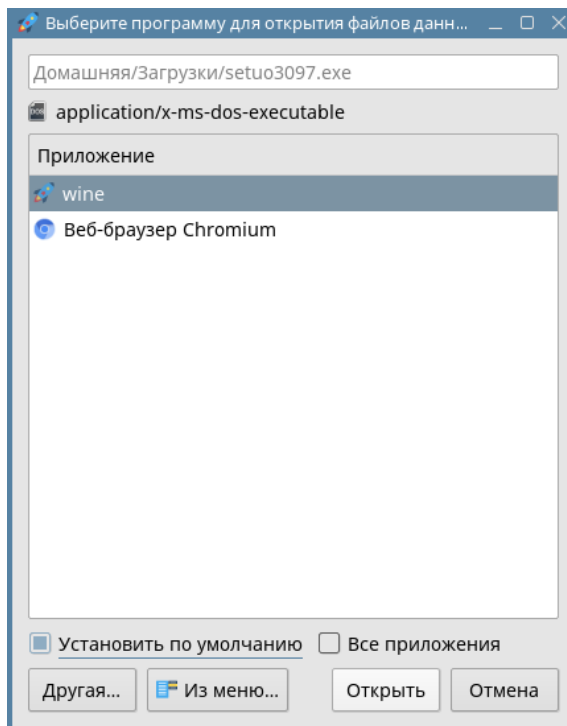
Выберите программу для открытия файлов данн...

Домашняя/Загрузки/setuo3097.exe

application/x-ms-dos-executable

Приложение

wine

Веб-браузер Chromium

Установить по умолчанию

Все приложения

Другая...

Из меню...

Открыть

Отмена